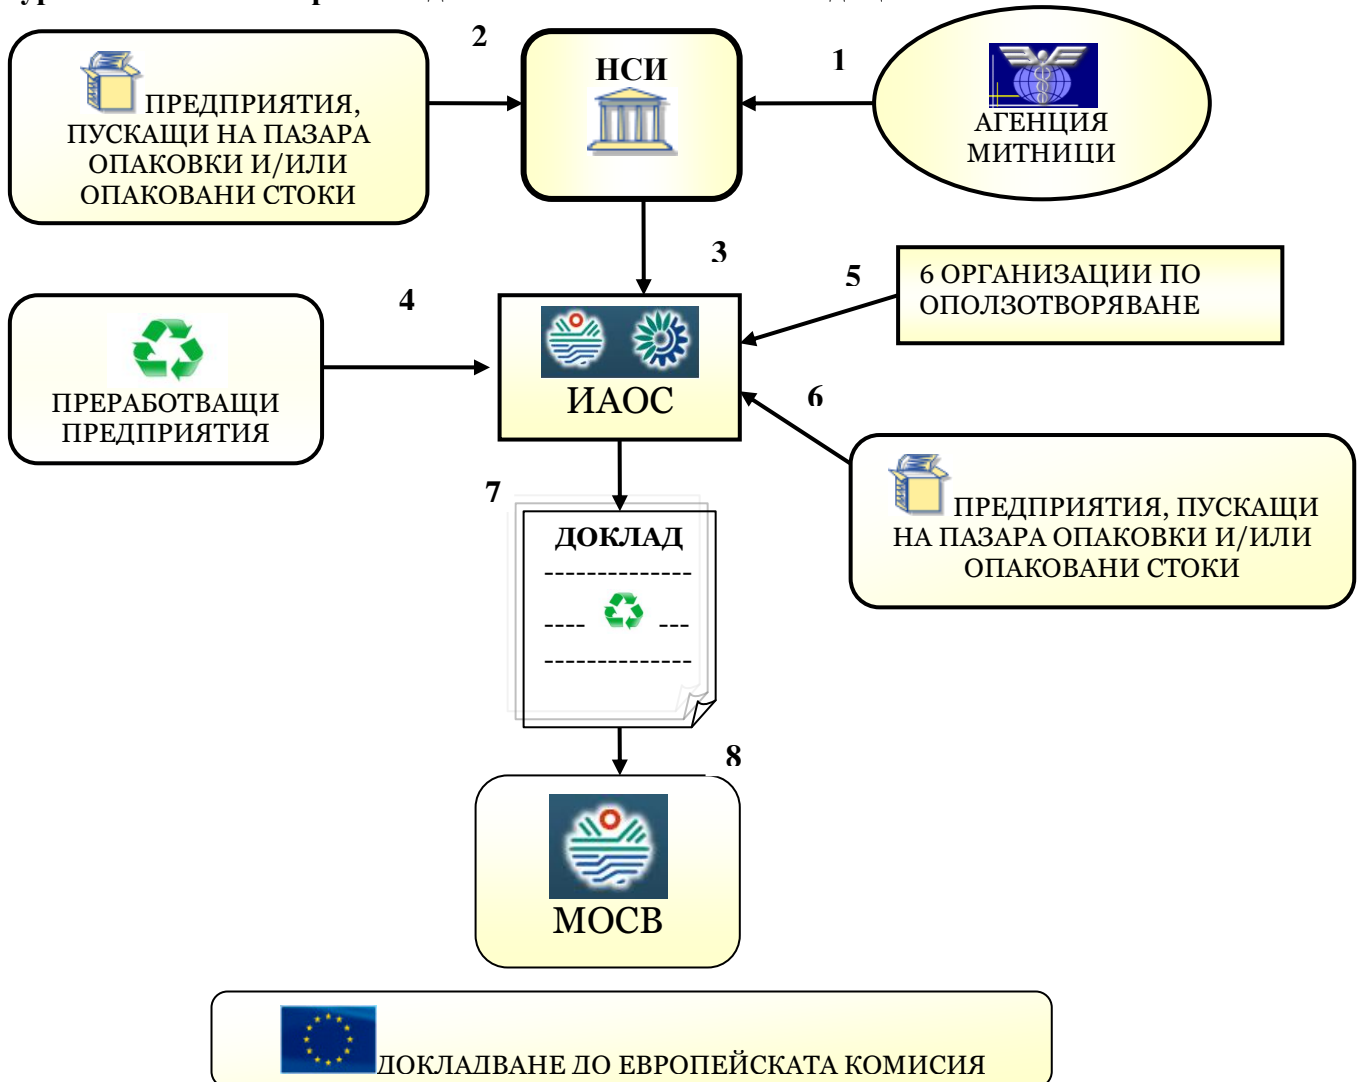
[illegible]

ПРЕДПРИЯТИЯ, ПУСКАЩИ НА ПАЗАРА ОПАКОВКИ И/ИЛИ ОПАКОВАНИ СТОКИ

2

НСИ

1

АГЕНЦИЯ МИТНИЦИ

3

5

6 ОРГАНИЗАЦИИ ПО ОПОЛЗОТВОРЯВАНЕ

4

ПРЕРАБОТВАЩИ ПРЕДПРИЯТИЯ

ИАОС

6

ПРЕДПРИЯТИЯ, ПУСКАЩИ НА ПАЗАРА ОПАКОВКИ И/ИЛИ ОПАКОВАНИ СТОКИ

7

ДОКЛАД
-------------
---- ---
-------------

8

МОСВ

ДОКЛАДВАНЕ ДО ЕВРОПЕЙСКАТА КОМИСИЯ